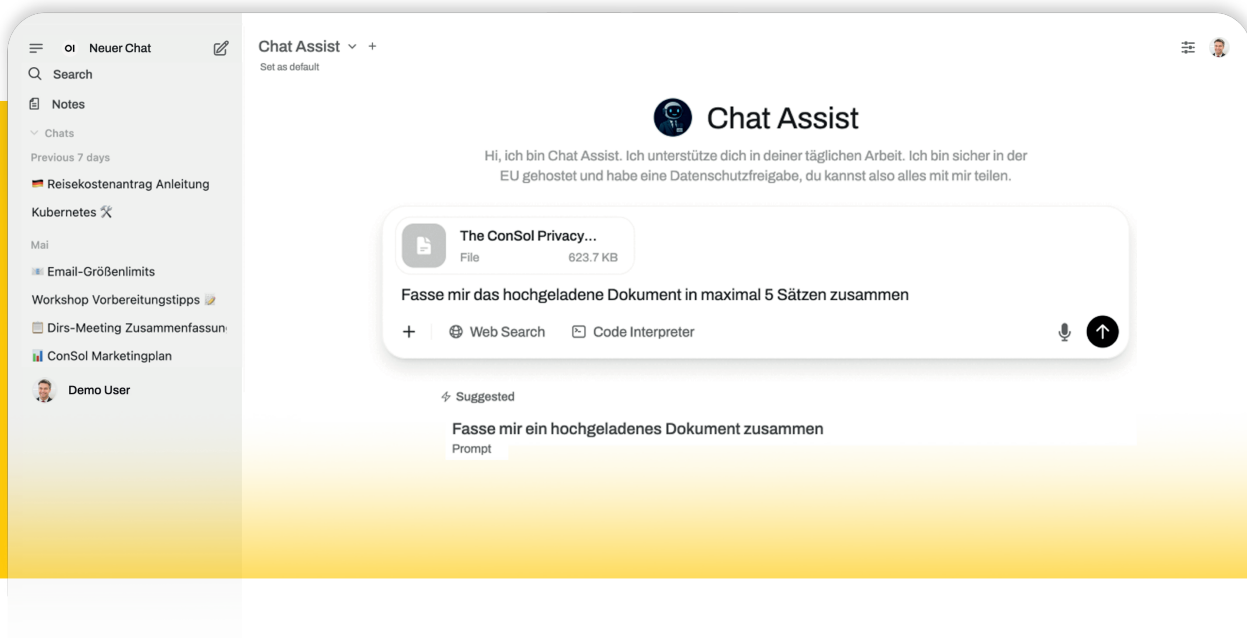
OI Neuer Chat
Search
Notes
Chats
Previous 7 days
🇩🇪 Reisekostenantrag Anleitung
Kubernetes 🛠️
Mai
Email-Größenlimits
Workshop Vorbereitungstipps 📝
Dirs-Meeting Zusammenfassun
📊 ConSol Marketingplan
Demo User

Chat Assist
Set as default

Chat Assist

Hi, ich bin Chat Assist. Ich unterstütze dich in deiner täglichen Arbeit. Ich bin sicher in der EU gehostet und habe eine Datenschutzfreigabe, du kannst also alles mit mir teilen.

The ConSol Privacy...
File 623.7 KB

Fasse mir das hochgeladene Dokument in maximal 5 Sätzen zusammen

+ Web Search Code Interpreter

Suggested
Fasse mir ein hochgeladenes Dokument zusammen
Prompt